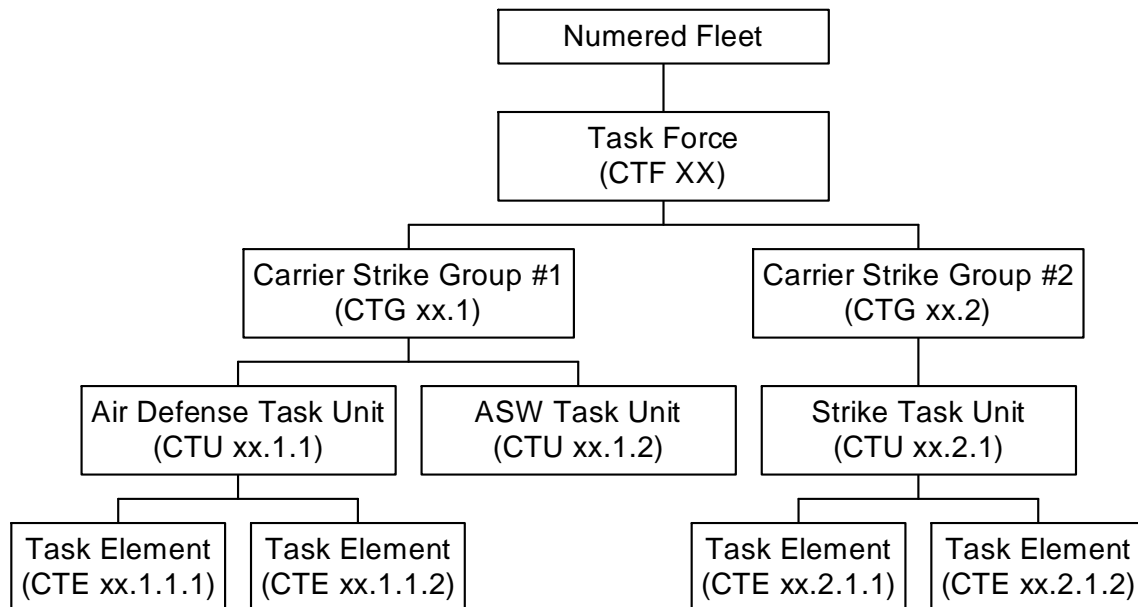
Numered Fleet

Task Force
(CTF XX)

Carrier Strike Group #1
(CTG xx.1)

Carrier Strike Group #2
(CTG xx.2)

Air Defense Task Unit
(CTU xx.1.1)

ASW Task Unit
(CTU xx.1.2)

Strike Task Unit
(CTU xx.2.1)

Task Element
(CTE xx.1.1.1)

Task Element
(CTE xx.1.1.2)

Task Element
(CTE xx.2.1.1)

Task Element
(CTE xx.2.1.2)